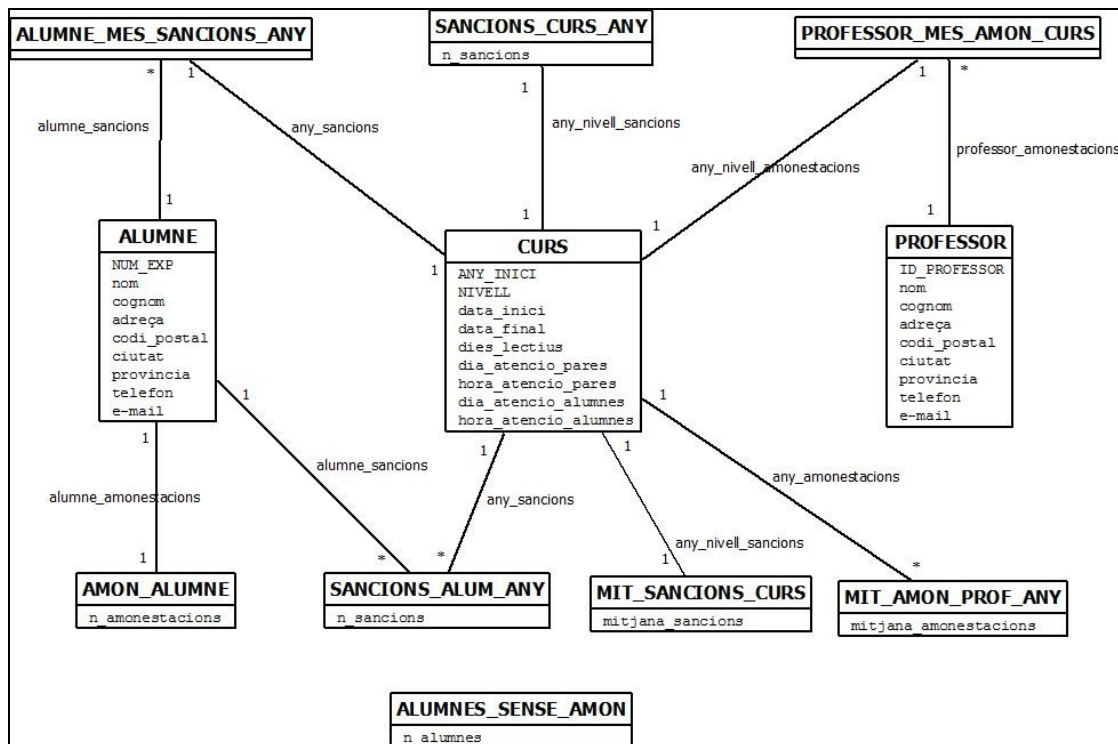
ALUMNE_MES_SANCIONS_ANY

SANCIONS_CURS_ANY
n_sancions

PROFESSOR_MES_AMON_CURS

* 1 alumne_sancions 1

any_sancions

1 any_nivell_sancions 1

any_nivell_amonestacions

1 * professor_amonestacions 1

ALUMNE
NUM_EXP
nom
cognom
adreça
codi_postal
ciutat
provincia
telefon
e-mail

1

CURS
ANY_INICI
NIVELL
data_inici
data_final
dies_lectius
dia_atencio_pares
hora_atencio_pares
dia_atencio_alumnes
hora_atencio_alumnes

1

PROFESSOR
ID_PROFESSOR
nom
cognom
adreça
codi_postal
ciutat
provincia
telefon
e-mail

1 1 alumne_amonestacions 1

alumne_sancions *

1 any_sancions *

1 any_nivell_sancions 1

1 any_amonestacions *

AMON_ALUMNE
n_amonestacions

SANCIONS_ALUM_ANY
n_sancions

MIT_SANCIONS_CURS
mitjana_sancions

MIT_AMON_PROF_ANY
mitjana_amonestacions

ALUMNES_SENSE_AMON
n_alumnes